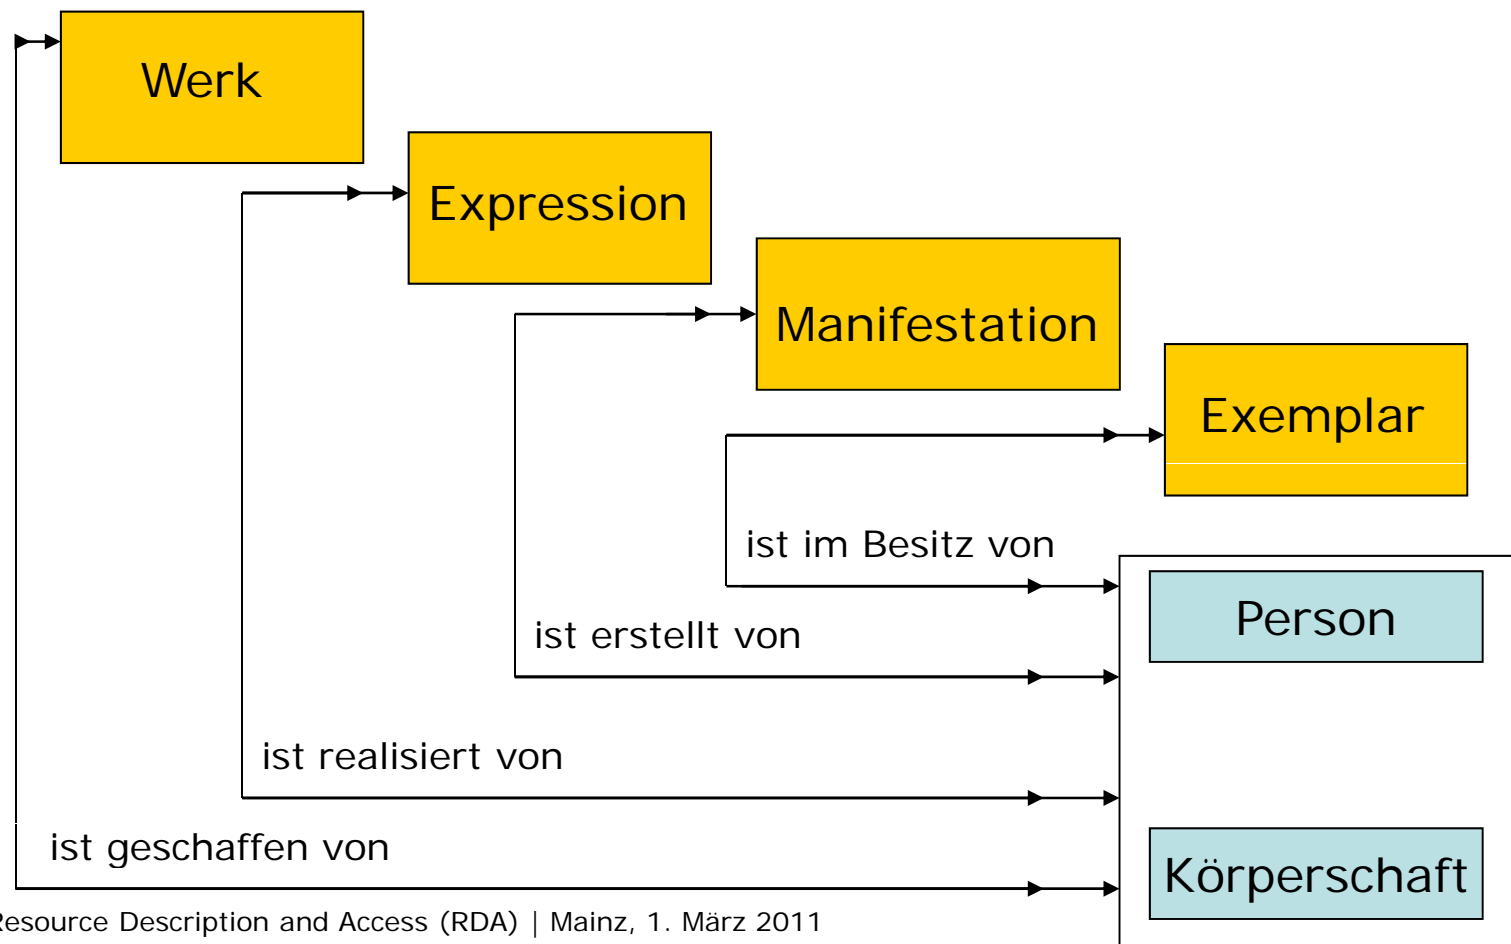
Werk

Expression

Manifestation

Exemplar

ist im Besitz von

Person

ist erstellt von

ist realisiert von

ist geschaffen von

Körperschaft

esource Description and Access (RDA) | Mainz, 1. März 2011